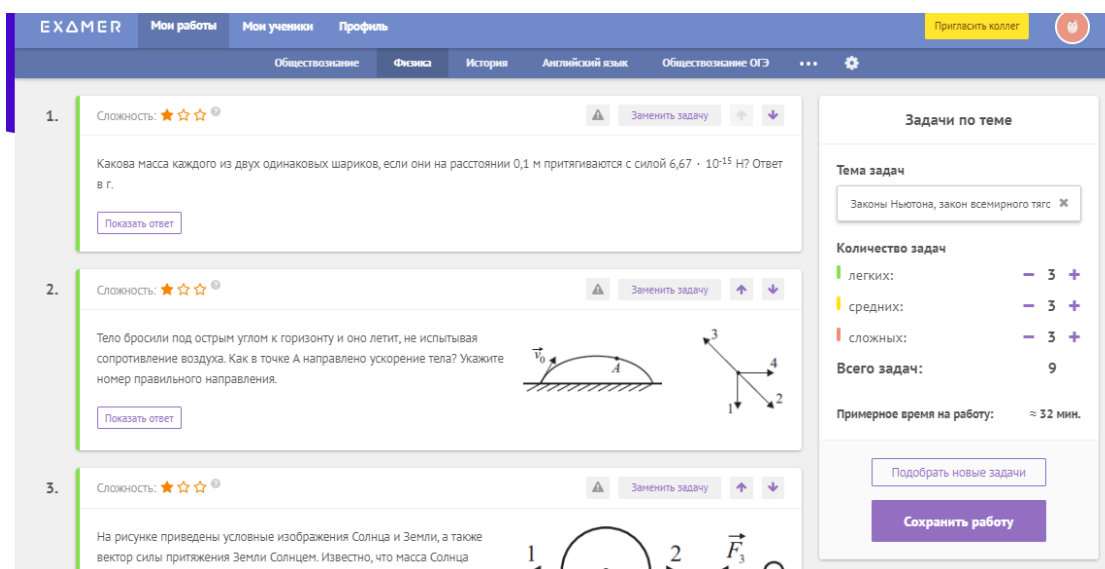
EXAMER Мои работы Мои ученики Профиль

Пригласить коллег

Обществознание Физика История Английский язык Обществознание ОГЭ •••

1.

Сложность:

Заменить задачу

Какова масса каждого из двух одинаковых шариков, если они на расстоянии 0,1 м притягиваются с силой 6,67 · $10^{-15}$ Н? Ответ в г.

Показать ответ

2.

Сложность:

Заменить задачу

Тело бросили под острым углом к горизонту и оно летит, не испытывая сопротивление воздуха. Как в точке А направлено ускорение тела? Укажите номер правильного направления.

$\vec{v}_0$ A

3 4 1 2

Показать ответ

3.

Сложность:

Заменить задачу

На рисунке приведены условные изображения Солнца и Земли, а также вектор силы притяжения Земли Солнцем. Известно, что масса Солнца

1 2 $\vec{F}_3$

Задачи по теме

Тема задач

Законы Ньютона, закон всемирного тягс

Количество задач

легких: 3

средних: 3

сложных: 3

Всего задач: 9

Примерное время на работу: ≈ 32 мин.

Подобрать новые задачи

Сохранить работу